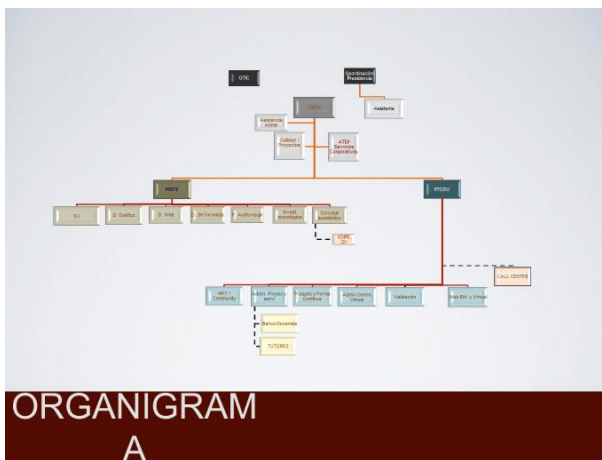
OTE

Coordinación Presidencia

Asistente

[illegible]

Asistente Admin

Calidad / Proyectos

ATEI Servicios Corporativos

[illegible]

PTDSV

D.I.

D. Gráfico

D. Web

D. de Formatos

Audiovisual

Invest. tecnológica

Concept. académico

SOPE (2)

CALL CENTER

MKT / Community

Admin. Proyecto servi

Proyecto y Forma Continua

Admin Centro Virtual

Validación

Inst. EIA y Virtual

Banco Docentes

TUTORES

ORGANIGRAM
A